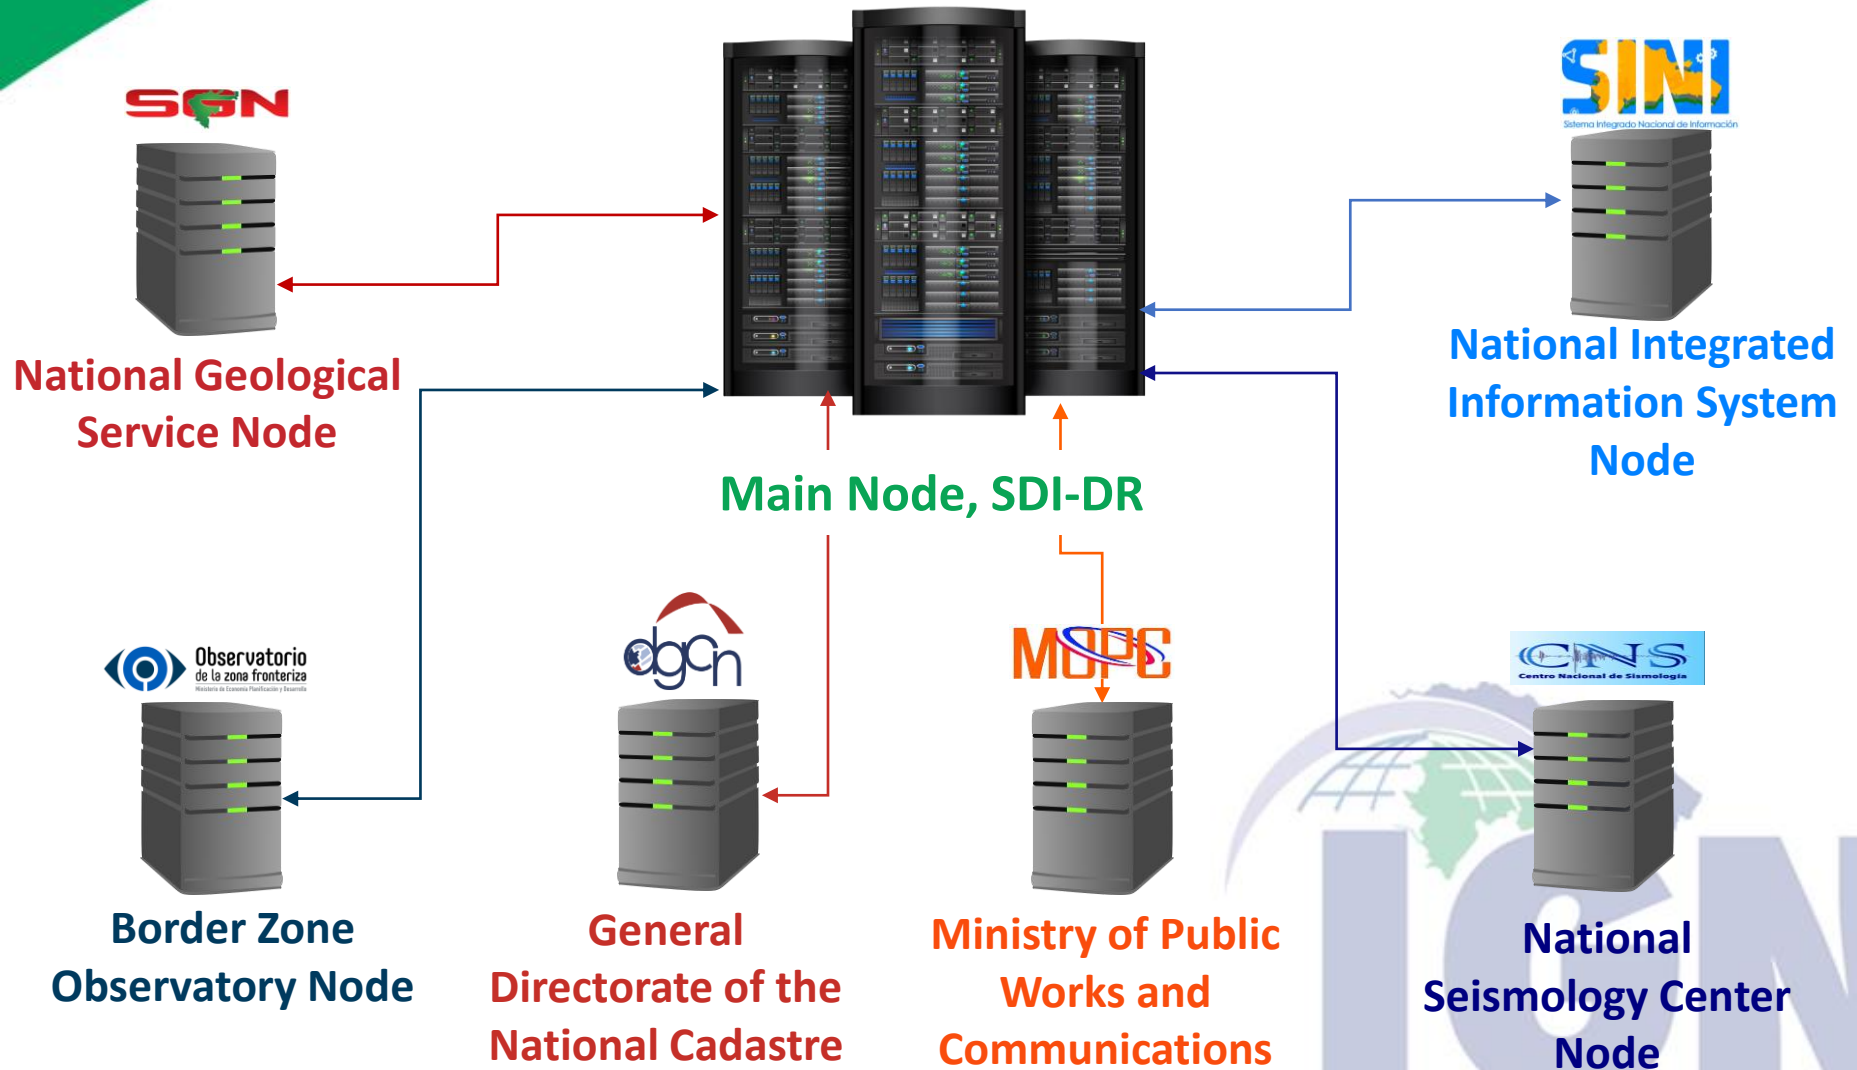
SGN

National Geological Service Node

Main Node, SDI-DR

SINI
Sistema Integrado Nacional de Información

National Integrated Information System Node

Observatorio de la zona fronteriza
Ministerio de Economía Planificación y Desarrollo

Border Zone Observatory Node

dgcn

General Directorate of the National Cadastre

MOPC

Ministry of Public Works and Communications

CNS
Centro Nacional de Sismología

National Seismology Center Node